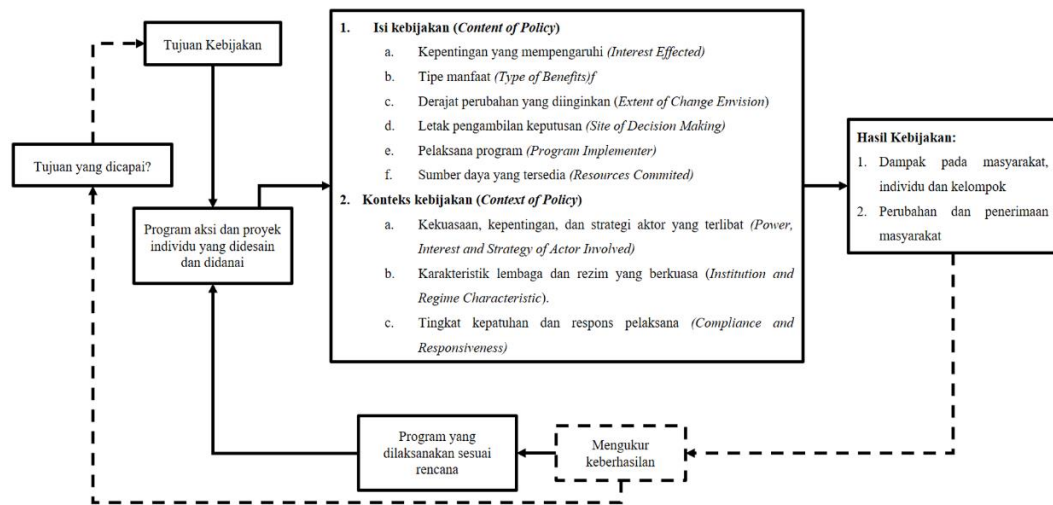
Tujuan Kebijakan

Tujuan yang dicapai?

Program aksi dan proyek individu yang didesain dan didanai

1. Isi kebijakan (*Content of Policy*)

a. Kepentingan yang mempengaruhi *(Interest Effected)*

b. Tipe manfaat *(Type of Benefits)f*

c. Derajat perubahan yang diinginkan (*Extent of Change Envision*)

d. Letak pengambilan keputusan *(Site of Decision Making)*

e. Pelaksana program *(Program Implementer)*

f. Sumber daya yang tersedia *(Resources Commited)*

2. Konteks kebijakan (*Context of Policy*)

a. Kekuasaan, kepentingan, dan strategi aktor yang terlibat *(Power, Interest and Strategy of Actor Involved)*

b. Karakteristik lembaga dan rezim yang berkuasa (*Institution and Regime Characteristic*).

c. Tingkat kepatuhan dan respons pelaksana *(Compliance and Responsiveness)*

Hasil Kebijakan:

1. Dampak pada masyarakat, individu dan kelompok

2. Perubahan dan penerimaan masyarakat

Program yang dilaksanakan sesuai rencana

Mengukur keberhasilan